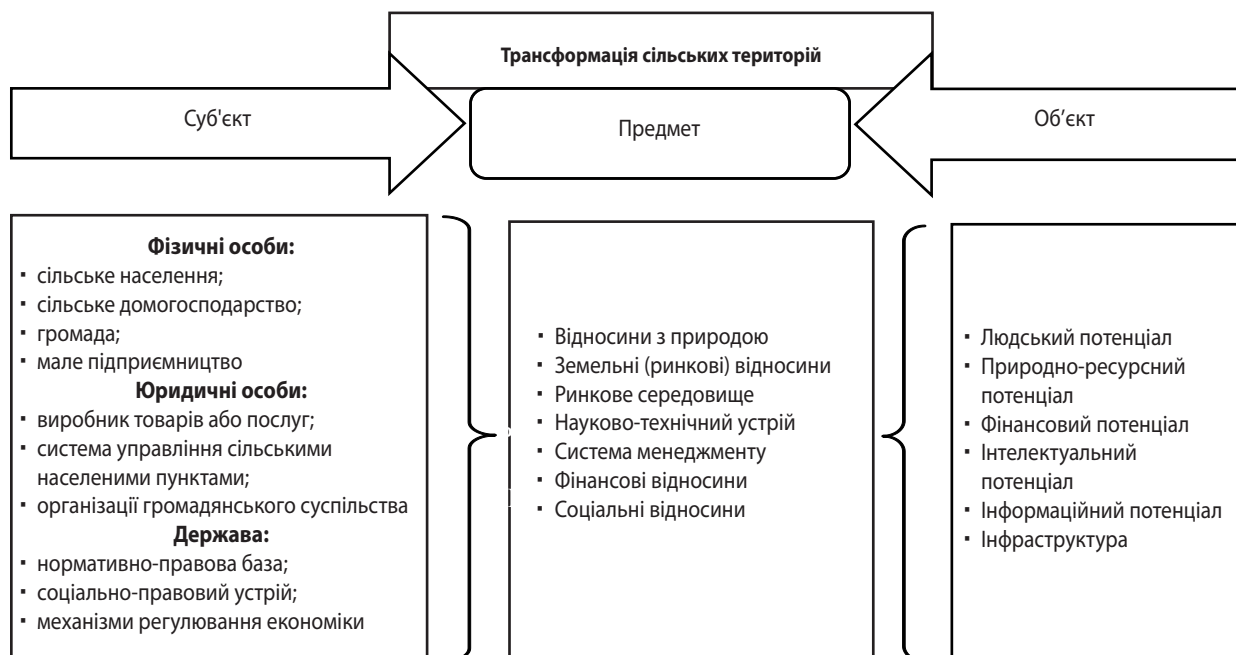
Трансформація сільських територій

Суб'єкт

Предмет

Об'єкт

**Фізичні особи:**
- сільське населення;
- сільське домогосподарство;
- громада;
- мале підприємництво

**Юридичні особи:**
- виробник товарів або послуг;
- система управління сільськими населеними пунктами;
- організації громадянського суспільства

**Держава:**
- нормативно-правова база;
- соціально-правовий устрій;
- механізми регулювання економіки

- Відносини з природою
- Земельні (ринкові) відносини
- Ринкове середовище
- Науково-технічний устрій
- Система менеджменту
- Фінансові відносини
- Соціальні відносини

- Людський потенціал
- Природно-ресурсний потенціал
- Фінансовий потенціал
- Інтелектуальний потенціал
- Інформаційний потенціал
- Інфраструктура